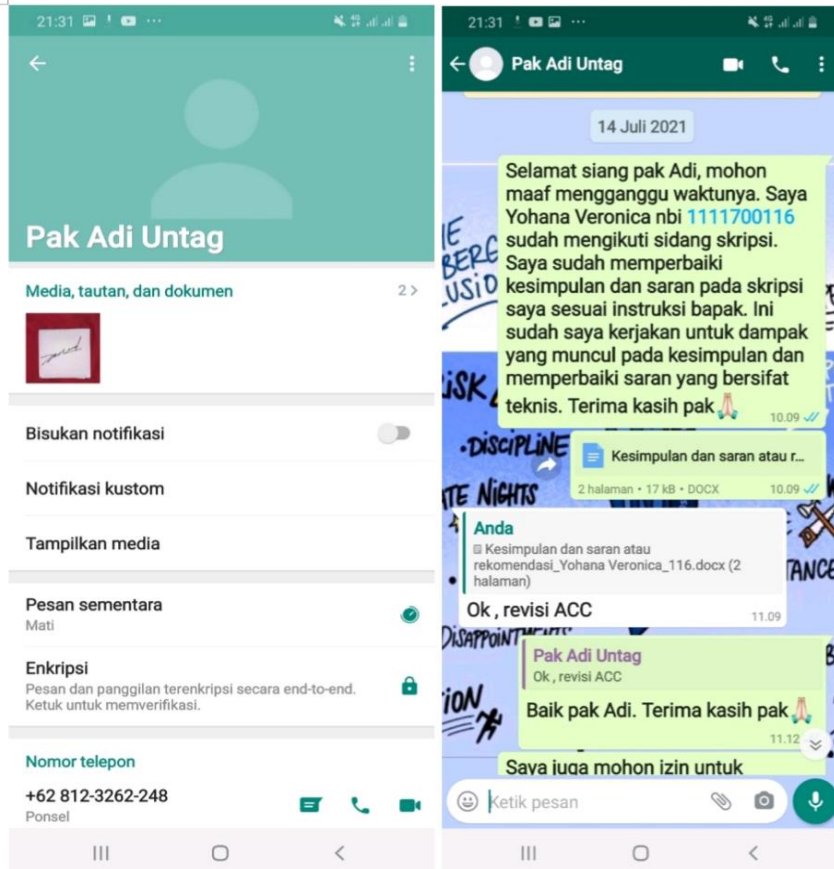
21:31

Pak Adi Untag

Media, tautan, dan dokumen 2 >

Bisukan notifikasi

Notifikasi kustom

Tampilkan media

Pesan sementara
Mati

Enkripsi
Pesan dan panggilan terenkripsi secara end-to-end. Ketuk untuk memverifikasi.

Nomor telepon

+62 812-3262-248
Ponsel

21:31

Pak Adi Untag

14 Juli 2021

Selamat siang pak Adi, mohon maaf mengganggu waktunya. Saya Yohana Veronica nbi 1111700116 sudah mengikuti sidang skripsi. Saya sudah memperbaiki kesimpulan dan saran pada skripsi saya sesuai instruksi bapak. Ini sudah saya kerjakan untuk dampak yang muncul pada kesimpulan dan memperbaiki saran yang bersifat teknis. Terima kasih pak🙏 10.09

Kesimpulan dan saran atau r...
2 halaman • 17 kB • DOCX 10.09

Anda
Kesimpulan dan saran atau rekomendasi_Yohana Veronica_116.docx (2 halaman)
Ok , revisi ACC 11.09

Pak Adi Untag
Ok , revisi ACC
Baik pak Adi. Terima kasih pak🙏 11.12

Saya juga mohon izin untuk

Ketik pesan